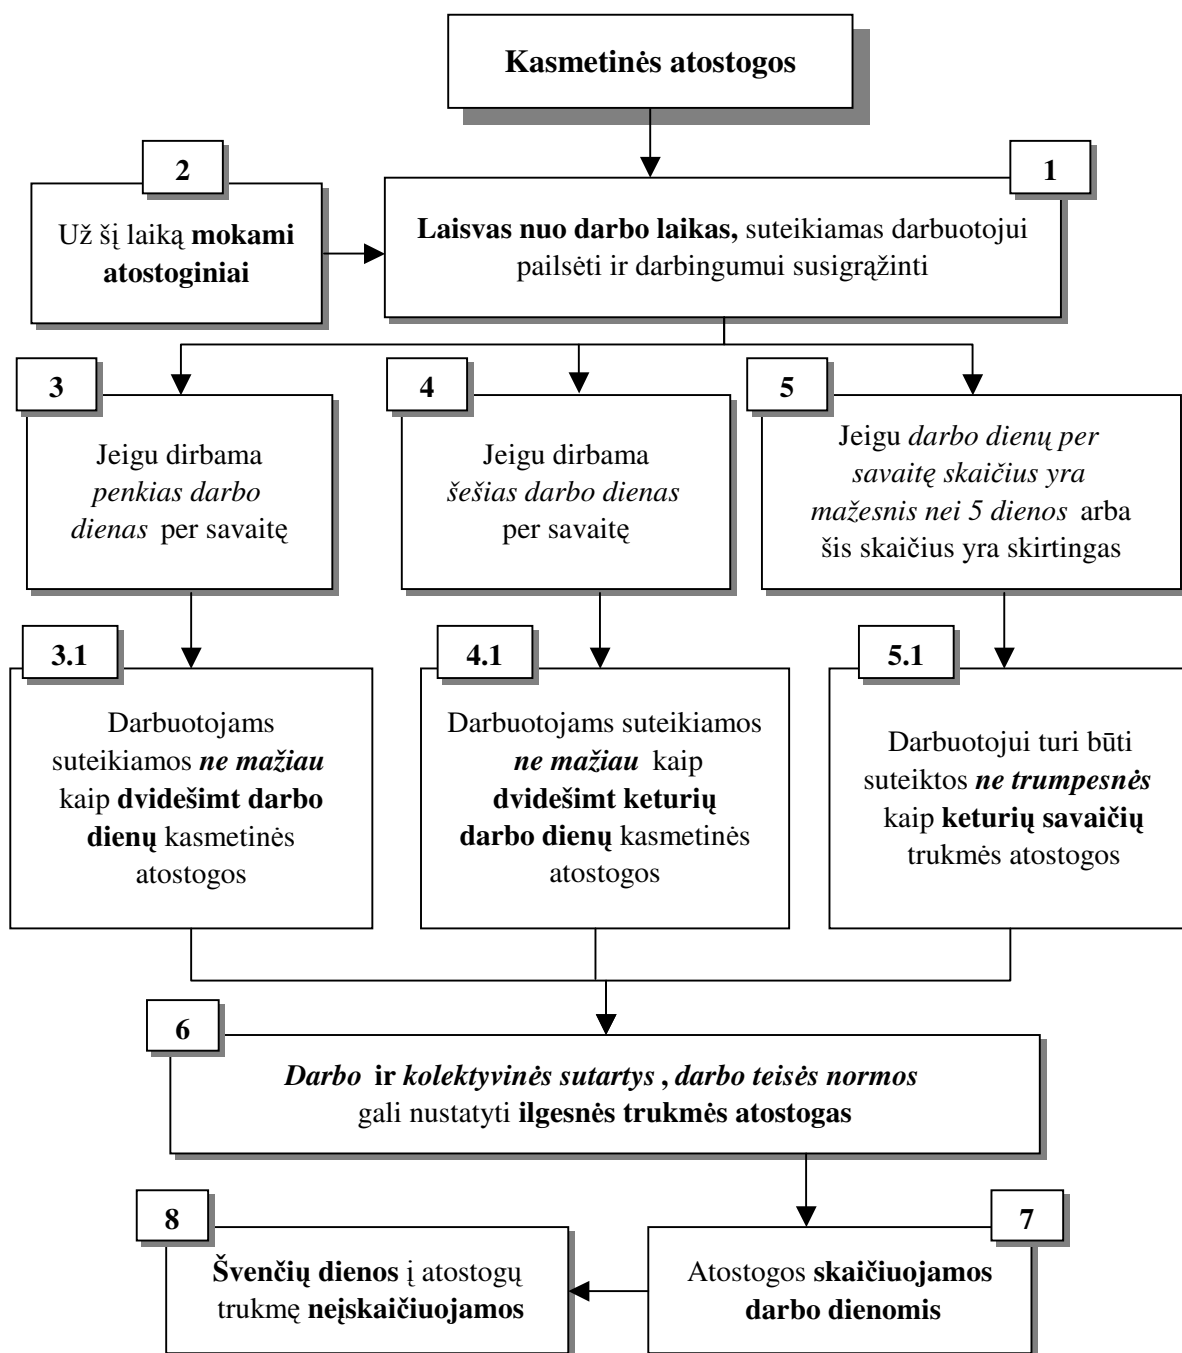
Kasmetinės atostogos

2

Už šį laiką mokami atostoginiai

1

Laisvas nuo darbo laikas, suteikiamas darbuotojui pailsėti ir darbingumui susigrąžinti

3

Jeigu dirbama penkias darbo dienas per savaitę

4

Jeigu dirbama šešias darbo dienas per savaitę

5

Jeigu darbo dienų per savaitę skaičius yra mažesnis nei 5 dienos arba šis skaičius yra skirtingas

3.1

Darbuotojams suteikiamos ne mažiau kaip dvidešimt darbo dienų kasmetinės atostogos

4.1

Darbuotojams suteikiamos ne mažiau kaip dvidešimt keturių darbo dienų kasmetinės atostogos

5.1

Darbuotojui turi būti suteiktos ne trumpesnės kaip keturių savaičių trukmės atostogos

6

Darbo ir kolektyvinės sutartys , darbo teisės normos gali nustatyti ilgesnės trukmės atostogas

8

Švenčių dienos į atostogų trukmę neįskaičiuojamos

7

Atostogos skaičiuojamos darbo dienomis